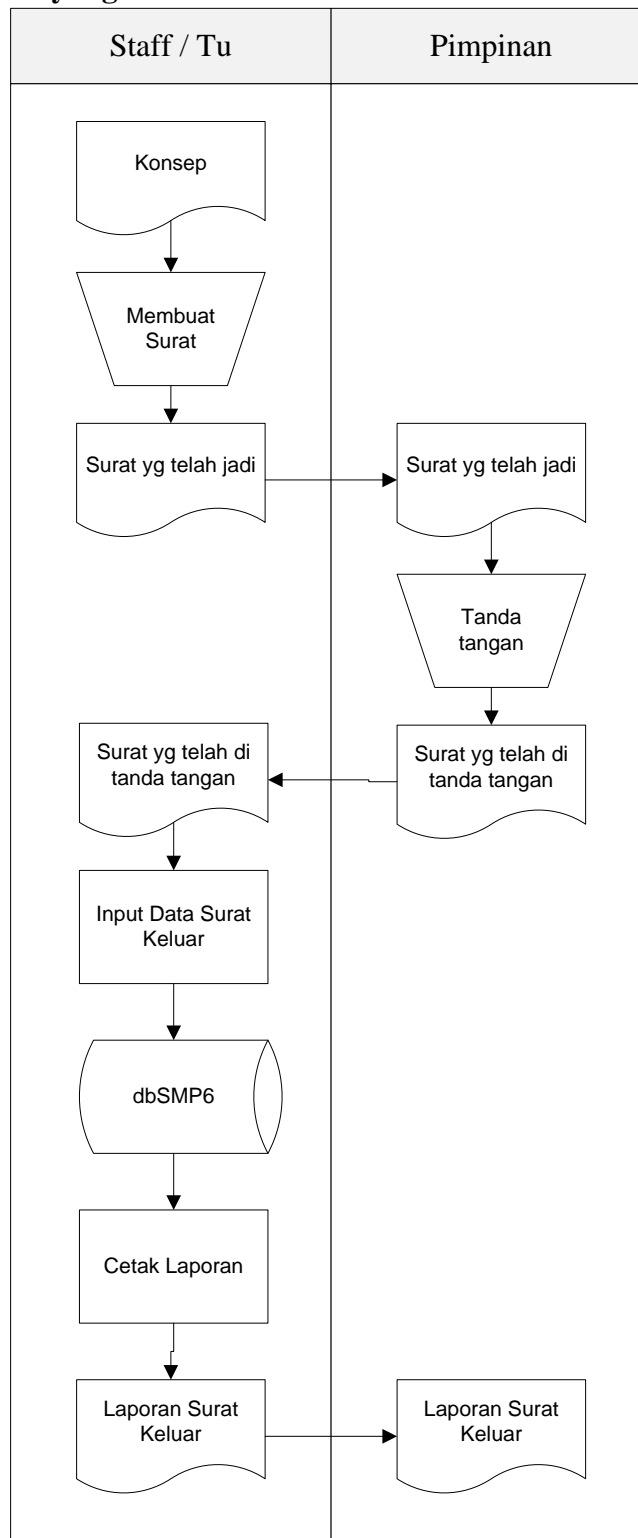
| Staff / Tu | Pimpinan |
|---|---|

Konsep

Membuat Surat

Surat yg telah jadi

Surat yg telah jadi

Tanda tangan

Surat yg telah di tanda tangan

Surat yg telah di tanda tangan

Input Data Surat Keluar

dbSMP6

Cetak Laporan

Laporan Surat Keluar

Laporan Surat Keluar